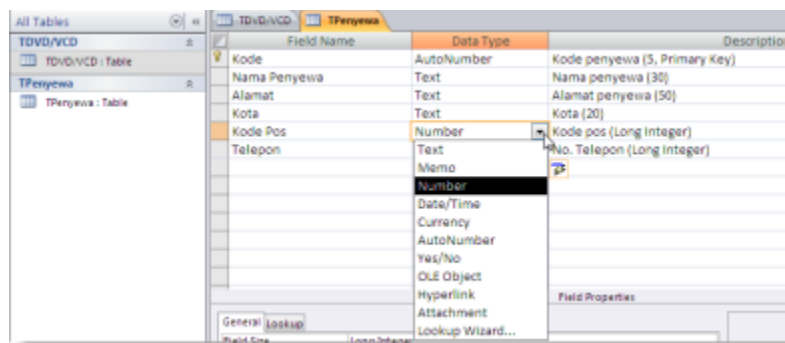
All Tables

TDVD/VCD

TDVD/VCD : Table

TPenyewa

TPenyewa : Table

TDVD/VCD | TPenyewa

| Field Name | Data Type | Descriptio |
|---|---|---|
| Kode | AutoNumber | Kode penyewa (5, Primary Key) |
| Nama Penyewa | Text | Nama penyewa (30) |
| Alamat | Text | Alamat penyewa (50) |
| Kota | Text | Kota (20) |
| Kode Pos | Number | Kode pos (Long Integer) |
| Telepon | | No. Telepon (Long Integer) |

Text
Memo
Number
Date/Time
Currency
AutoNumber
Yes/No
OLE Object
Hyperlink
Attachment
Lookup Wizard...

Field Properties

General Lookup

Field Size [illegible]